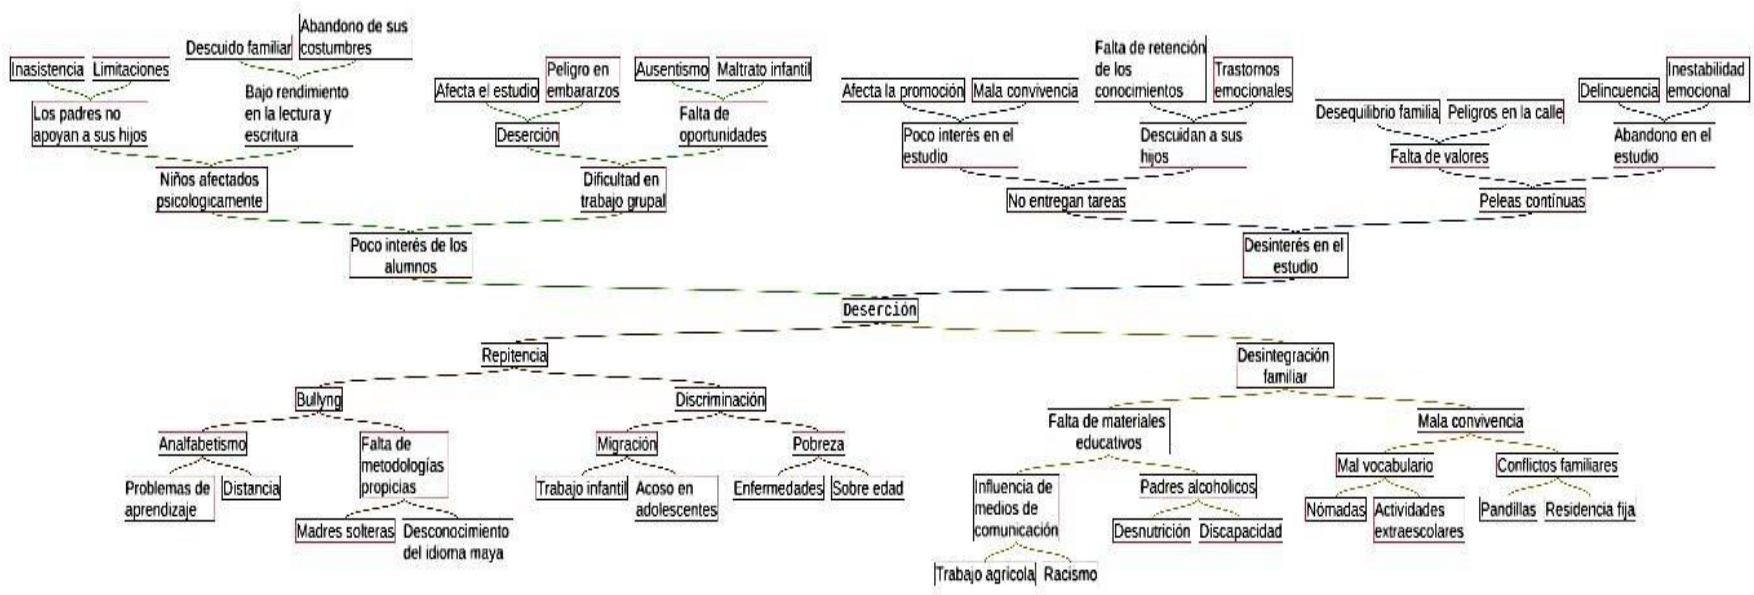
Inasistencia
Limitaciones
Descuido familiar
Abandono de sus costumbres
Los padres no apoyan a sus hijos
Bajo rendimiento en la lectura y escritura
Niños afectados psicologicamente
Afecta el estudio
Peligro en embarazos
Ausentismo
Maltrato infantil
Deserción
Falta de oportunidades
Dificultad en trabajo grupal
Poco interés de los alumnos

Afecta la promoción
Mala convivencia
Falta de retención de los conocimientos
Trastornos emocionales
Poco interés en el estudio
Descuidan a sus hijos
No entregan tareas
Desequilibrio familia
Peligros en la calle
Delincuencia
Inestabilidad emocional
Falta de valores
Abandono en el estudio
Peleas contínuas
Desinterés en el estudio

Deserción

Repitencia
Bullyng
Analfabetismo
Problemas de aprendizaje
Distancia
Falta de metodologías propicias
Madres solteras
Desconocimiento del idioma maya
Discriminación
Migración
Trabajo infantil
Acoso en adolescentes
Pobreza
Enfermedades
Sobre edad

Desintegración familiar
Falta de materiales educativos
Influencia de medios de comunicación
Trabajo agricola
Racismo
Padres alcoholicos
Desnutrición
Discapacidad
Mala convivencia
Mal vocabulario
Nómadas
Actividades extraescolares
Conflictos familiares
Pandillas
Residencia fija